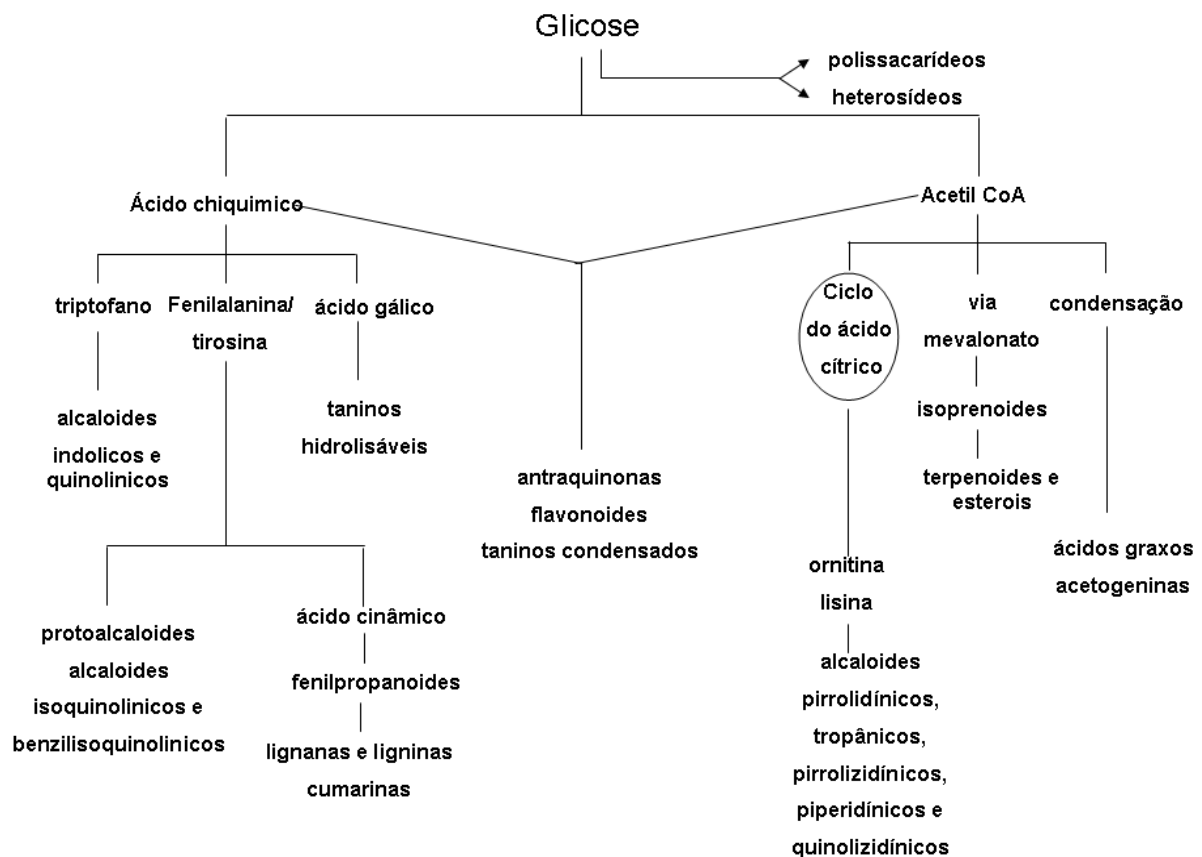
Glicose

polissacarídeos

heterosídeos

Ácido chiquimico

Acetil CoA

triptofano

Fenilalanina/ tirosina

ácido gálico

alcaloides indolicos e quinolinicos

taninos hidrolisáveis

antraquinonas flavonoides taninos condensados

Ciclo do ácido cítrico

via mevalonato

condensação

isoprenoides

terpenoides e esterois

ácidos graxos acetogeninas

ornitina lisina

alcaloides pirrolidínicos, tropânicos, pirrolizidínicos, piperidínicos e quinolizidínicos

protoalcaloides alcaloides isoquinolinicos e benzilisoquinolinicos

ácido cinâmico

fenilpropanoides

lignanas e ligninas cumarinas